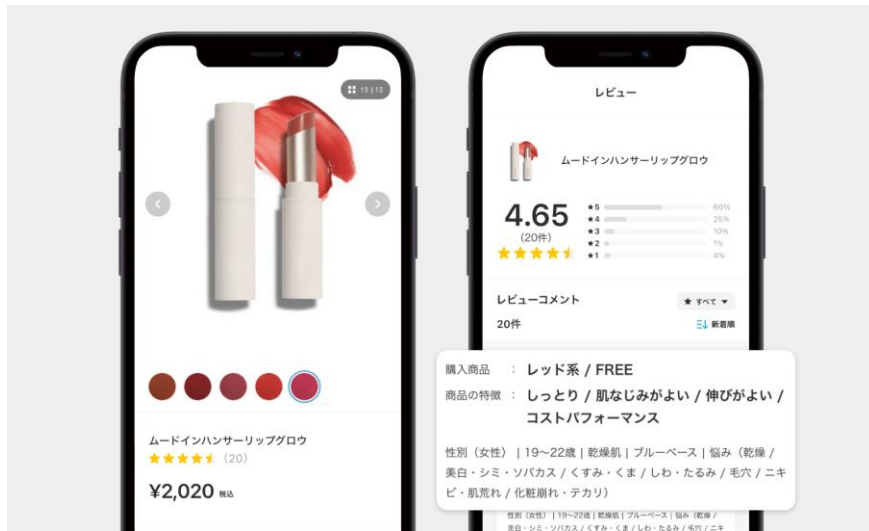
13 | 13

ムードインハンサーリップグロウ
★★★★★ (20)
¥2,020 税込

レビュー

ムードインハンサーリップグロウ

4.65
(20件)
★★★★★

| | | |
|---|---|---|
| ★5 | | 60% |
| ★4 | | 25% |
| ★3 | | 10% |
| ★2 | | 1% |
| ★1 | | 4% |

レビューコメント
★ すべて ▾
20件
新着順

購入商品 : レッド系 / FREE
商品の特徴 : しっとり / 肌なじみがよい / 伸びがよい / コストパフォーマンス

性別（女性） | 19～22歳 | 乾燥肌 | ブルーベース | 悩み（乾燥 / 美白・シミ・ソバカス / くすみ・くま / しわ・たるみ / 毛穴 / ニキビ・肌荒れ / 化粧崩れ・テカリ）

性別（女性） | 19～22歳 | 乾燥肌 | ブルーベース | 悩み（乾燥 / 美白・シミ・ソバカス / くすみ・くま / しわ・たるみ / 毛穴 / ニキ